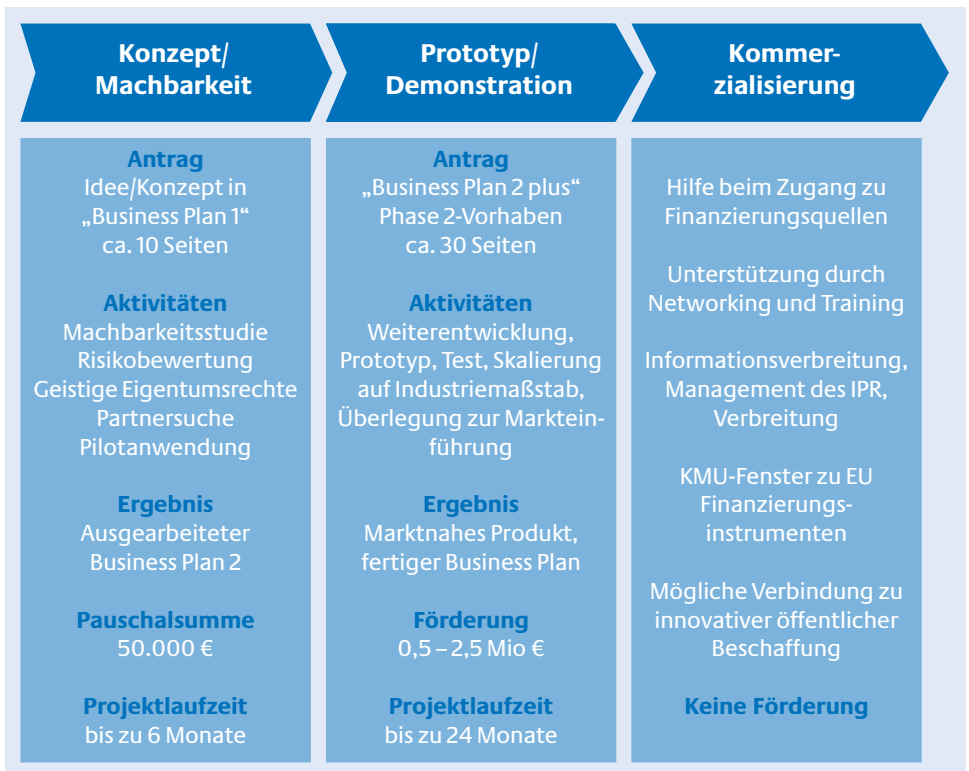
Konzept/ Machbarkeit

Antrag
Idee/Konzept in „Business Plan 1“ ca. 10 Seiten

Aktivitäten
Machbarkeitsstudie
Risikobewertung
Geistige Eigentumsrechte
Partnersuche
Pilotanwendung

Ergebnis
Ausgearbeiteter Business Plan 2

Pauschalsumme
50.000 €

Projektlaufzeit
bis zu 6 Monate

Prototyp/ Demonstration

Antrag
„Business Plan 2 plus“ Phase 2-Vorhaben ca. 30 Seiten

Aktivitäten
Weiterentwicklung, Prototyp, Test, Skalierung auf Industriemaßstab, Überlegung zur Markteinführung

Ergebnis
Marktnahes Produkt, fertiger Business Plan

Förderung
0,5 – 2,5 Mio €

Projektlaufzeit
bis zu 24 Monate

Kommerzialisierung

Hilfe beim Zugang zu Finanzierungsquellen

Unterstützung durch Networking und Training

Informationsverbreitung, Management des IPR, Verbreitung

KMU-Fenster zu EU Finanzierungsinstrumenten

Mögliche Verbindung zu innovativer öffentlicher Beschaffung

Keine Förderung